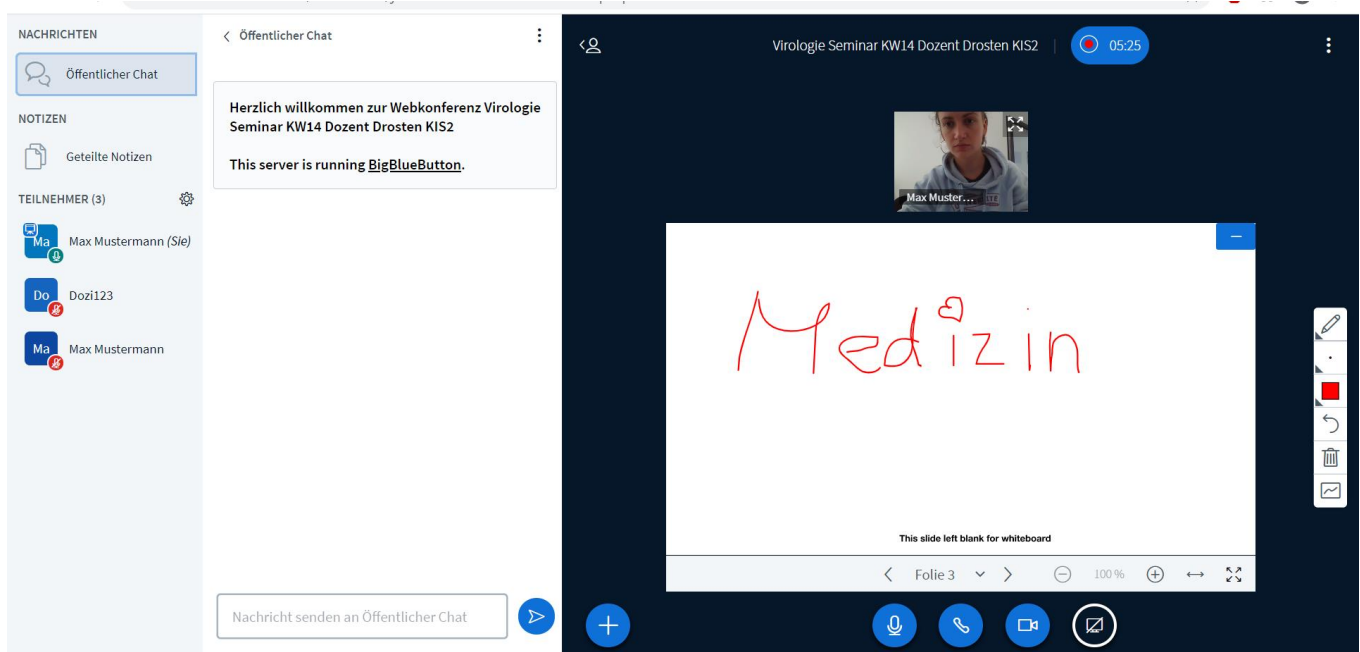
NACHRICHTEN

Öffentlicher Chat

NOTIZEN

Geteilte Notizen

TEILNEHMER (3)

Ma Max Mustermann (Sie)

Do Dozi123

Ma Max Mustermann

‹ Öffentlicher Chat

Herzlich willkommen zur Webkonferenz Virologie Seminar KW14 Dozent Drosten KIS2

This server is running BigBlueButton.

Nachricht senden an Öffentlicher Chat

Virologie Seminar KW14 Dozent Drosten KIS2

05:25

Max Muster...

Medizin

This slide left blank for whiteboard

Folie 3

100 %